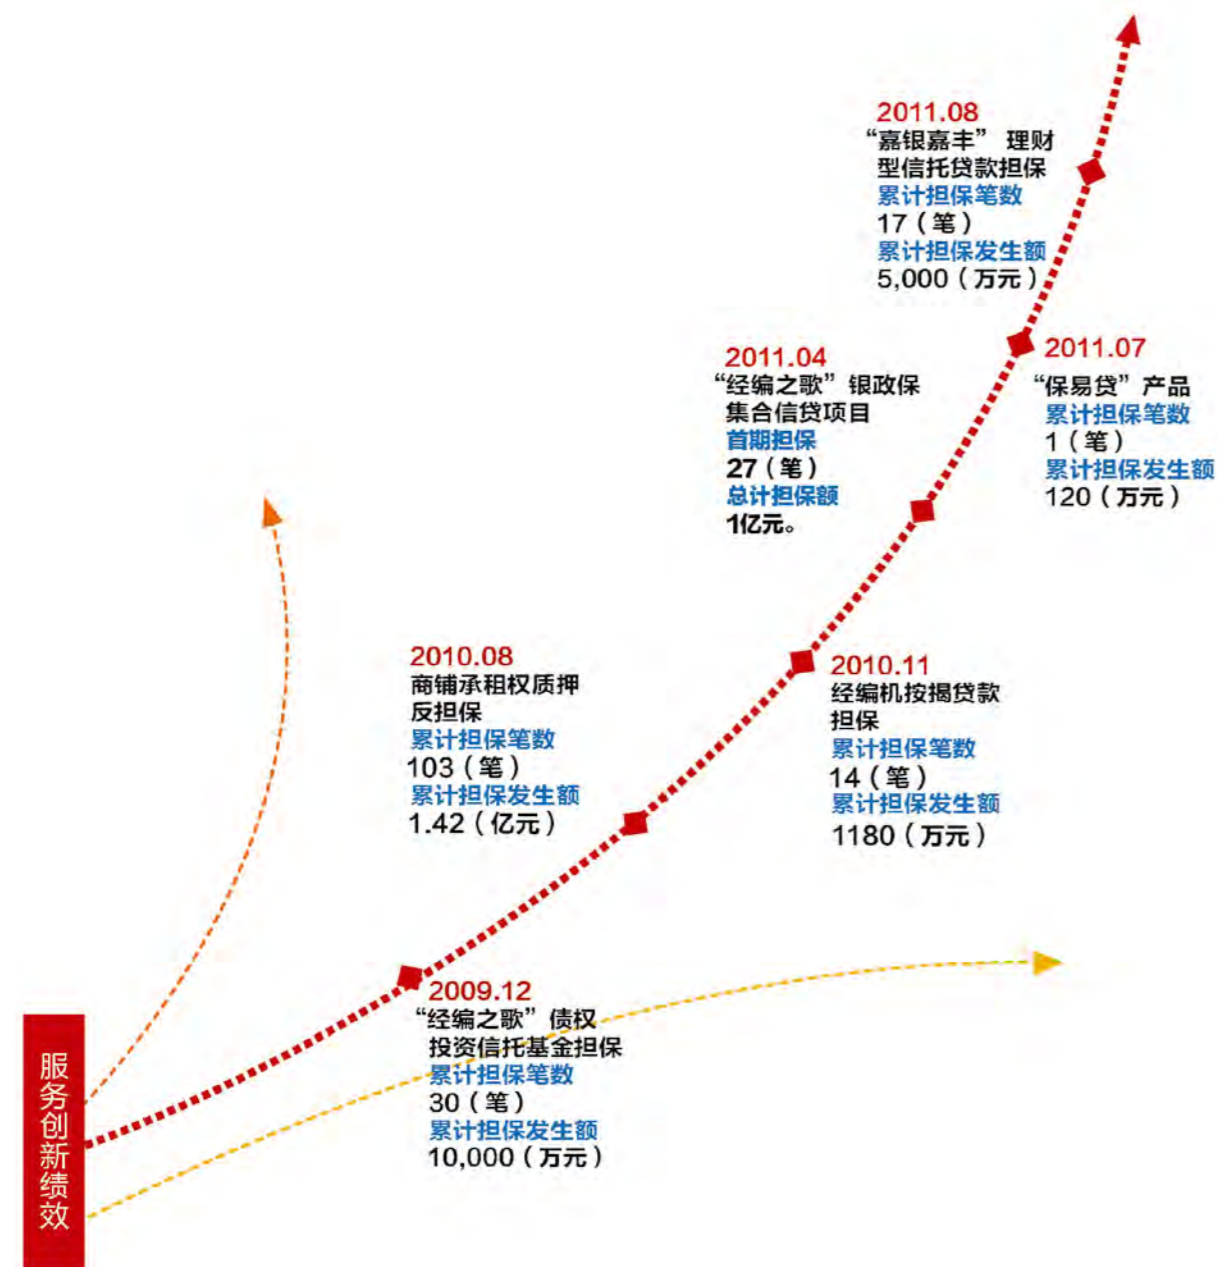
2011.08
“嘉银嘉丰”理财型信托贷款担保
累计担保笔数
17（笔）
累计担保发生额
5,000（万元）

2011.04
“经编之歌”银政保集合信贷项目
首期担保
27（笔）
总计担保额
1亿元。

2011.07
“保易贷”产品
累计担保笔数
1（笔）
累计担保发生额
120（万元）

2010.08
商铺承租权质押反担保
累计担保笔数
103（笔）
累计担保发生额
1.42（亿元）

2010.11
经编机按揭贷款担保
累计担保笔数
14（笔）
累计担保发生额
1180（万元）

2009.12
“经编之歌”债权投资信托基金担保
累计担保笔数
30（笔）
累计担保发生额
10,000（万元）

服务创新绩效